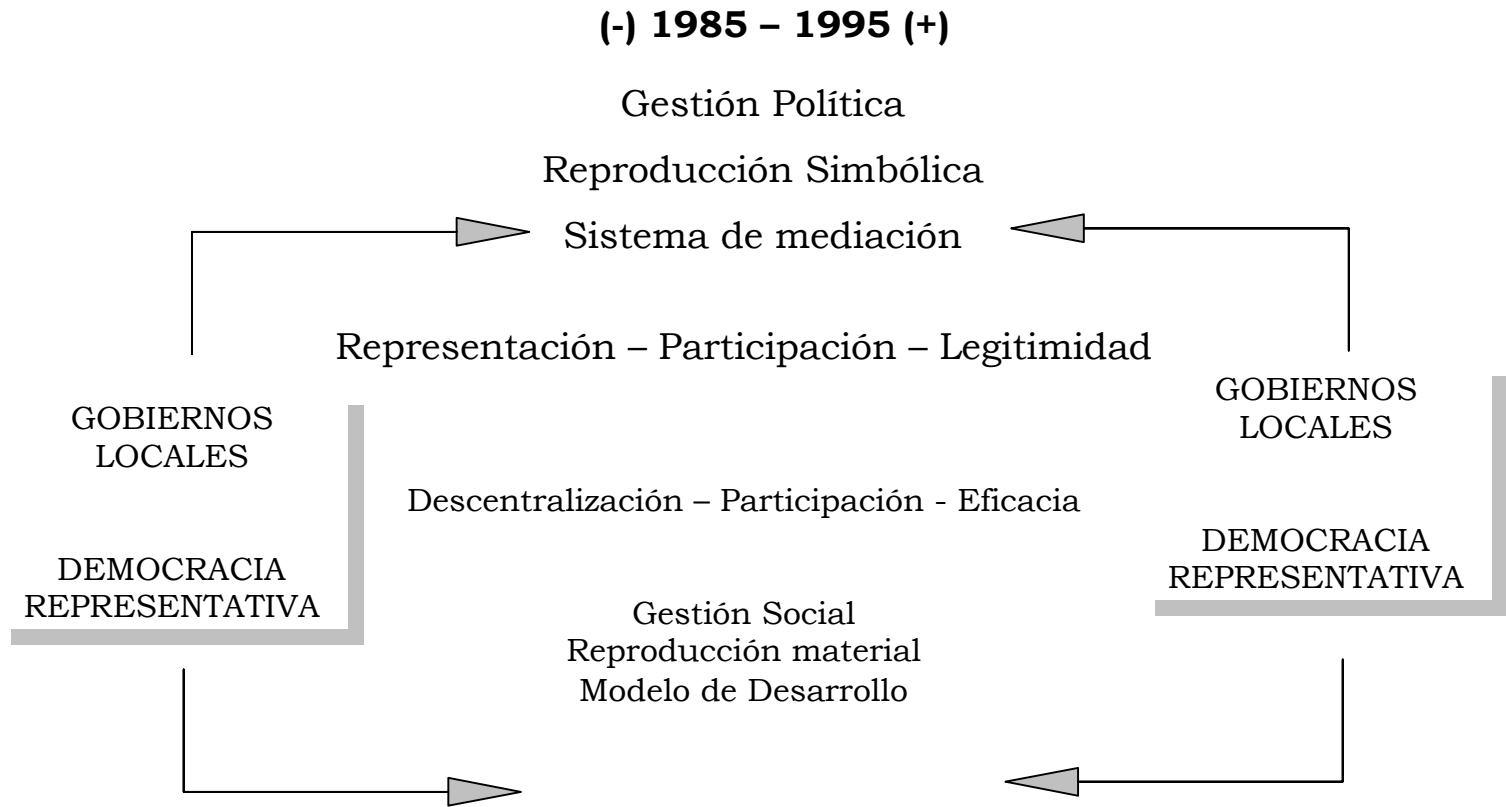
(-) 1985 – 1995 (+)

Gestión Política

Reproducción Simbólica

Sistema de mediación

Representación – Participación – Legitimidad

GOBIERNOS LOCALES

DEMOCRACIA REPRESENTATIVA

Descentralización – Participación - Eficacia

GOBIERNOS LOCALES

DEMOCRACIA REPRESENTATIVA

Gestión Social
Reproducción material
Modelo de Desarrollo